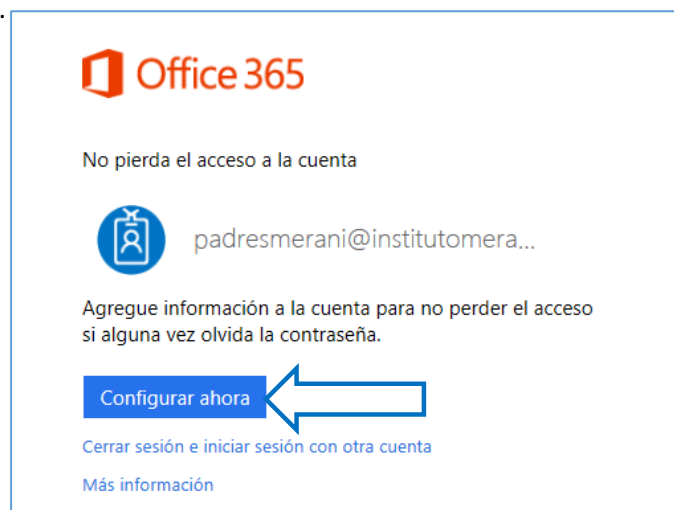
Office 365

No pierda el acceso a la cuenta

padresmerani@institutomera...

Agregue información a la cuenta para no perder el acceso si alguna vez olvida la contraseña.

Configurar ahora

Cerrar sesión e iniciar sesión con otra cuenta

Más información